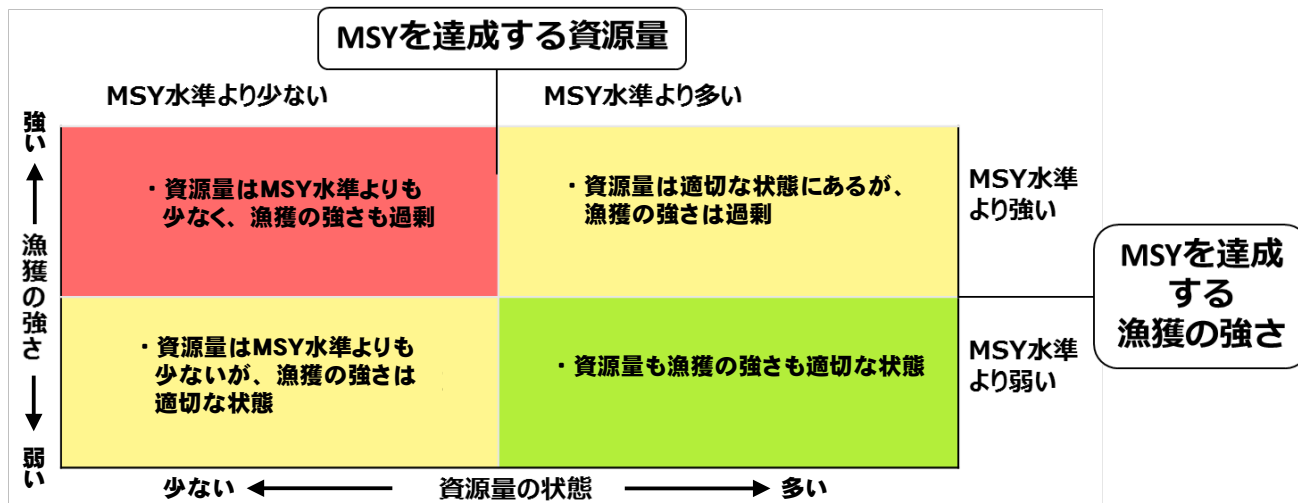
MSYを達成する資源量

MSY水準より少ない

MSY水準より多い

強い ↑ 漁獲の強さ ↓ 弱い

・資源量はMSY水準よりも少なく、漁獲の強さも過剰

・資源量は適切な状態にあるが、漁獲の強さは過剰

MSY水準より強い

MSYを達成する漁獲の強さ

・資源量はMSY水準よりも少ないが、漁獲の強さは適切な状態

・資源量も漁獲の強さも適切な状態

MSY水準より弱い

少ない ← 資源量の状態 → 多い